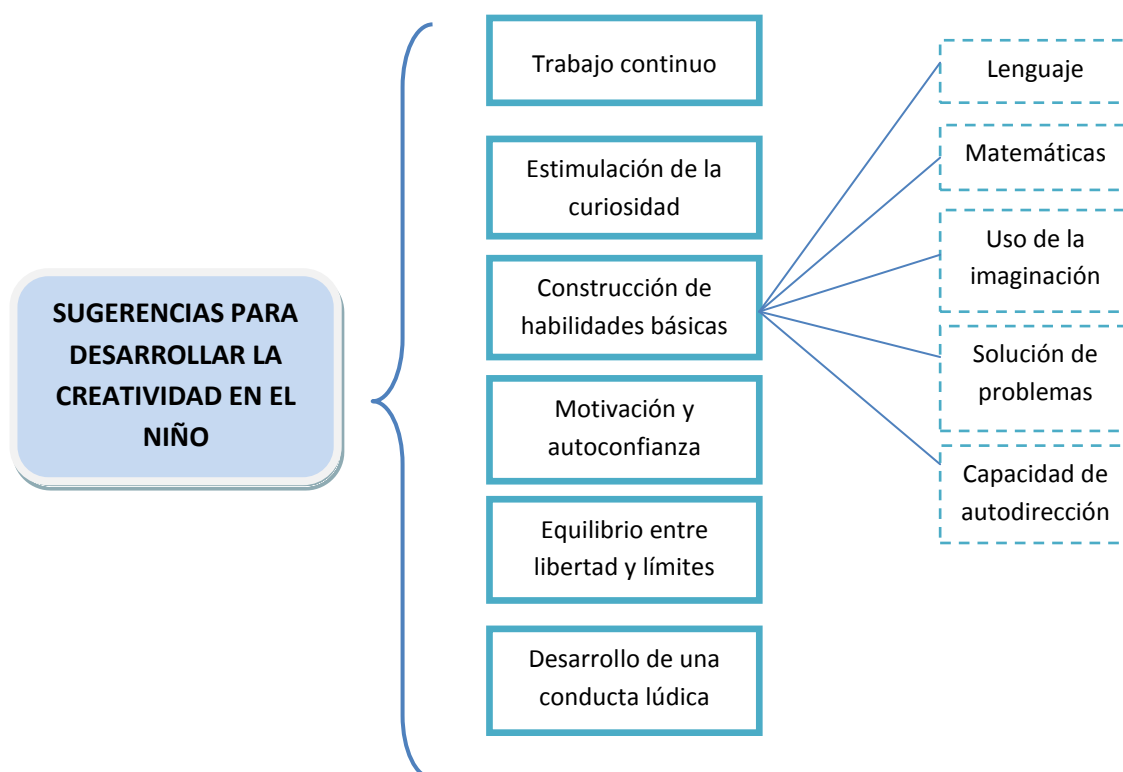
SUGERENCIAS PARA DESARROLLAR LA CREATIVIDAD EN EL NIÑO

Trabajo continuo

Estimulación de la curiosidad

Construcción de habilidades básicas

Lenguaje

Matemáticas

Uso de la imaginación

Solución de problemas

Capacidad de autodirección

Motivación y autoconfianza

Equilibrio entre libertad y límites

Desarrollo de una conducta lúdica